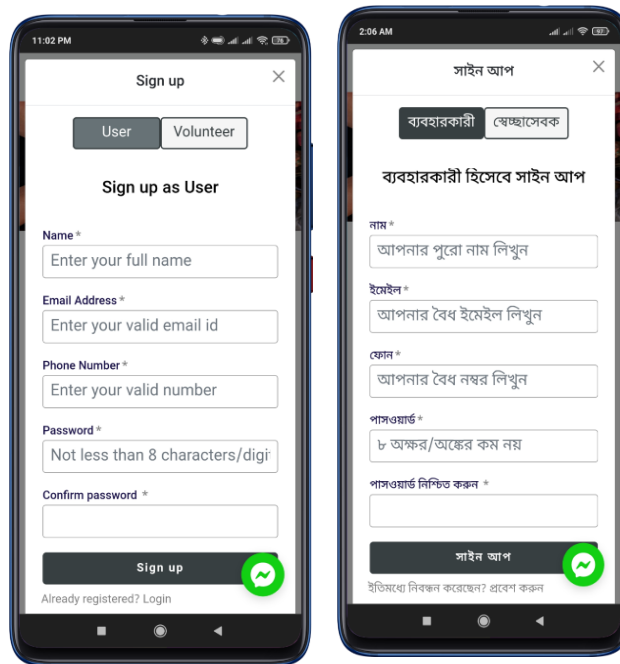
11:02 PM

Sign up

User Volunteer

Sign up as User

Name *
Enter your full name

Email Address *
Enter your valid email id

Phone Number *
Enter your valid number

Password *
Not less than 8 characters/digi

Confirm password *

Sign up

Already registered? Login

2:06 AM

সাইন আপ

ব্যবহারকারী স্বেচ্ছাসেবক

ব্যবহারকারী হিসেবে সাইন আপ

নাম *
আপনার পুরো নাম লিখুন

ইমেইল *
আপনার বৈধ ইমেইল লিখুন

ফোন *
আপনার বৈধ নম্বর লিখুন

পাসওয়ার্ড *
৮ অক্ষর/অঙ্কের কম নয়

পাসওয়ার্ড নিশ্চিত করুন *

সাইন আপ

ইতিমধ্যে নিবন্ধন করেছেন? প্রবেশ করুন